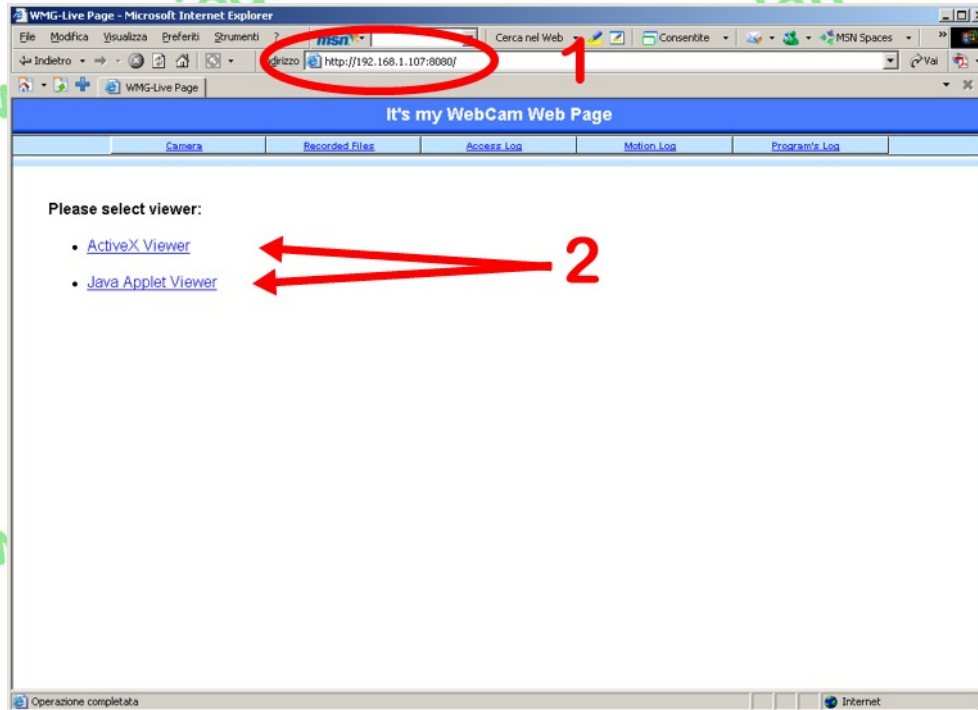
WMG-Live Page - Microsoft Internet Explorer

File Modifica Visualizza Preferiti Strumenti ? msn Cerca nel Web Consentite MSN Spaces

Indietro Indirizzo http://192.168.1.107:8080/ Vai

1

WMG-Live Page

It's my WebCam Web Page

Camera | Recorded Files | Access Log | Motion Log | Program's Log

Please select viewer:

- ActiveX Viewer
- Java Applet Viewer

2

Operazione completata Internet